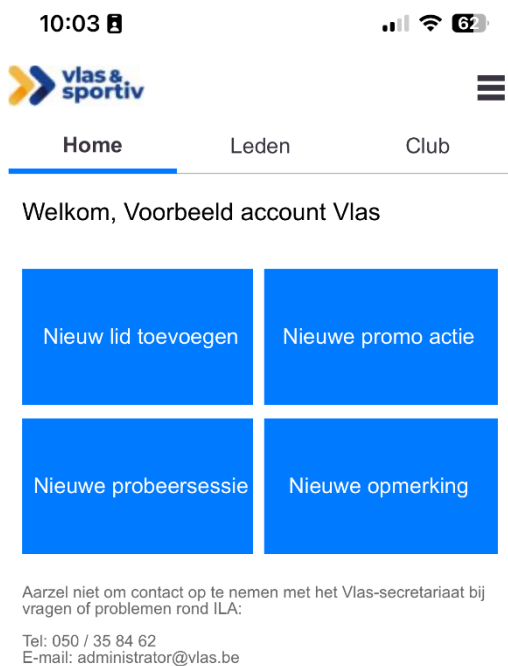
10:03 62

vlas & sportiv

Home Leden Club

Welkom, Voorbeeld account Vlas

Nieuw lid toevoegen

Nieuwe promo actie

Nieuwe probeersessie

Nieuwe opmerking

Aarzel niet om contact op te nemen met het Vlas-secretariaat bij vragen of problemen rond ILA:

Tel: 050 / 35 84 62
E-mail: administrator@vlas.be